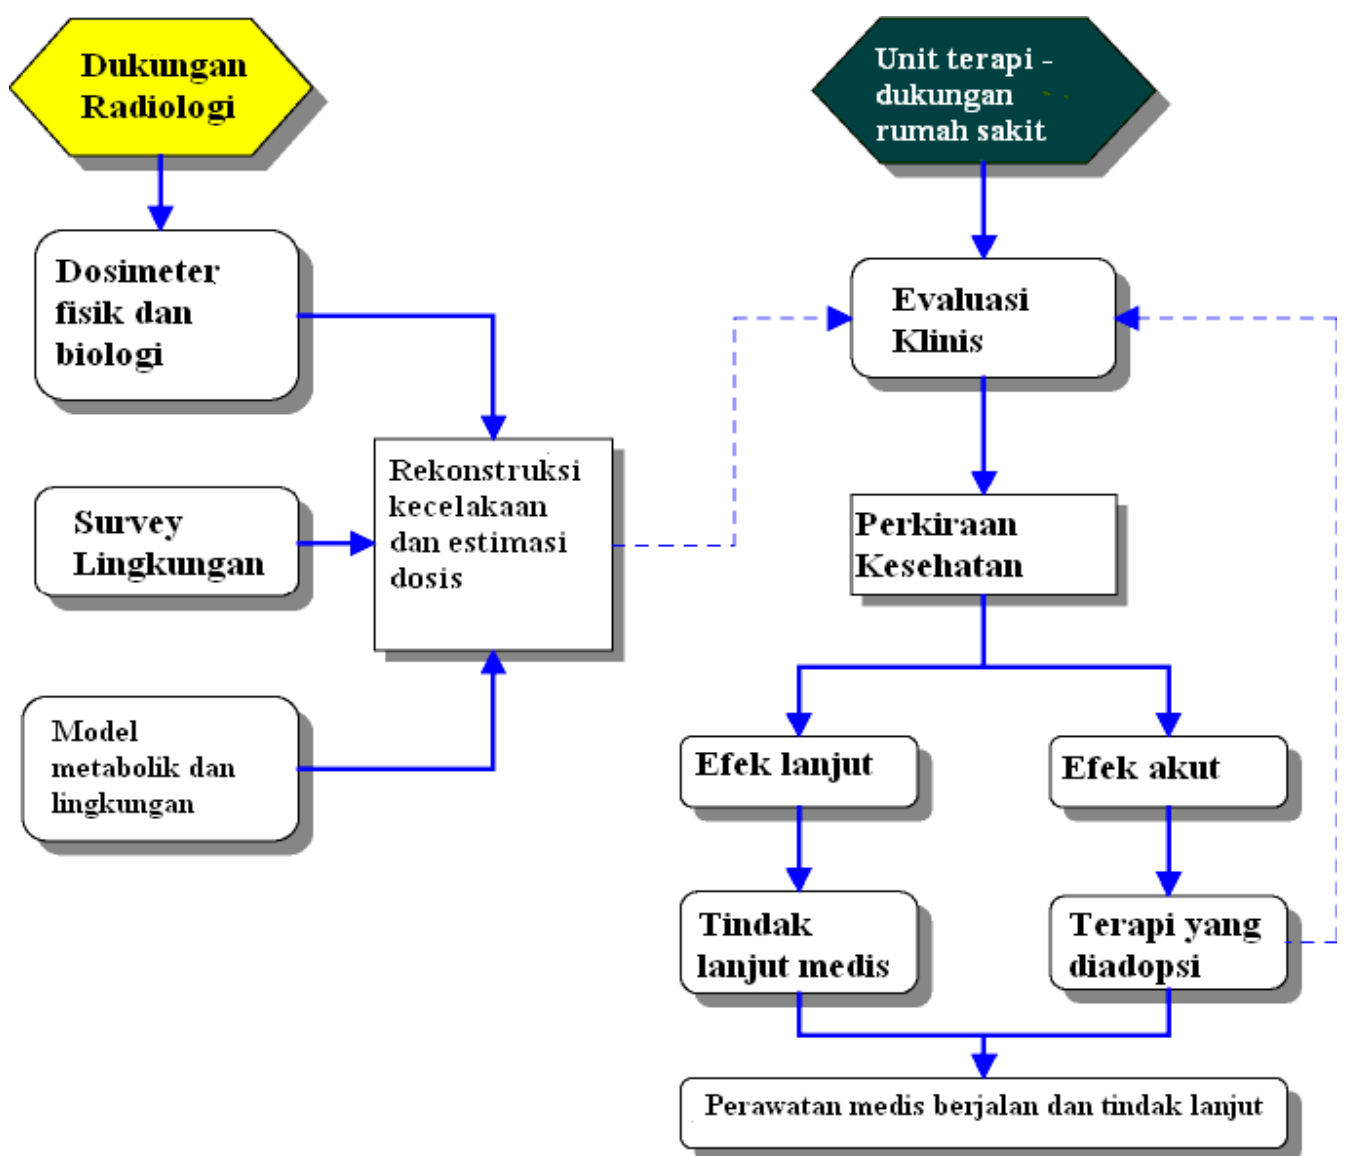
Dukungan Radiologi

Dosimeter fisik dan biologi

Survey Lingkungan

Model metabolik dan lingkungan

Rekonstruksi kecelakaan dan estimasi dosis

Unit terapi - dukungan rumah sakit

Evaluasi Klinis

Perkiraan Kesehatan

Efek lanjut

Efek akut

Tindak lanjut medis

Terapi yang diadopsi

Perawatan medis berjalan dan tindak lanjut